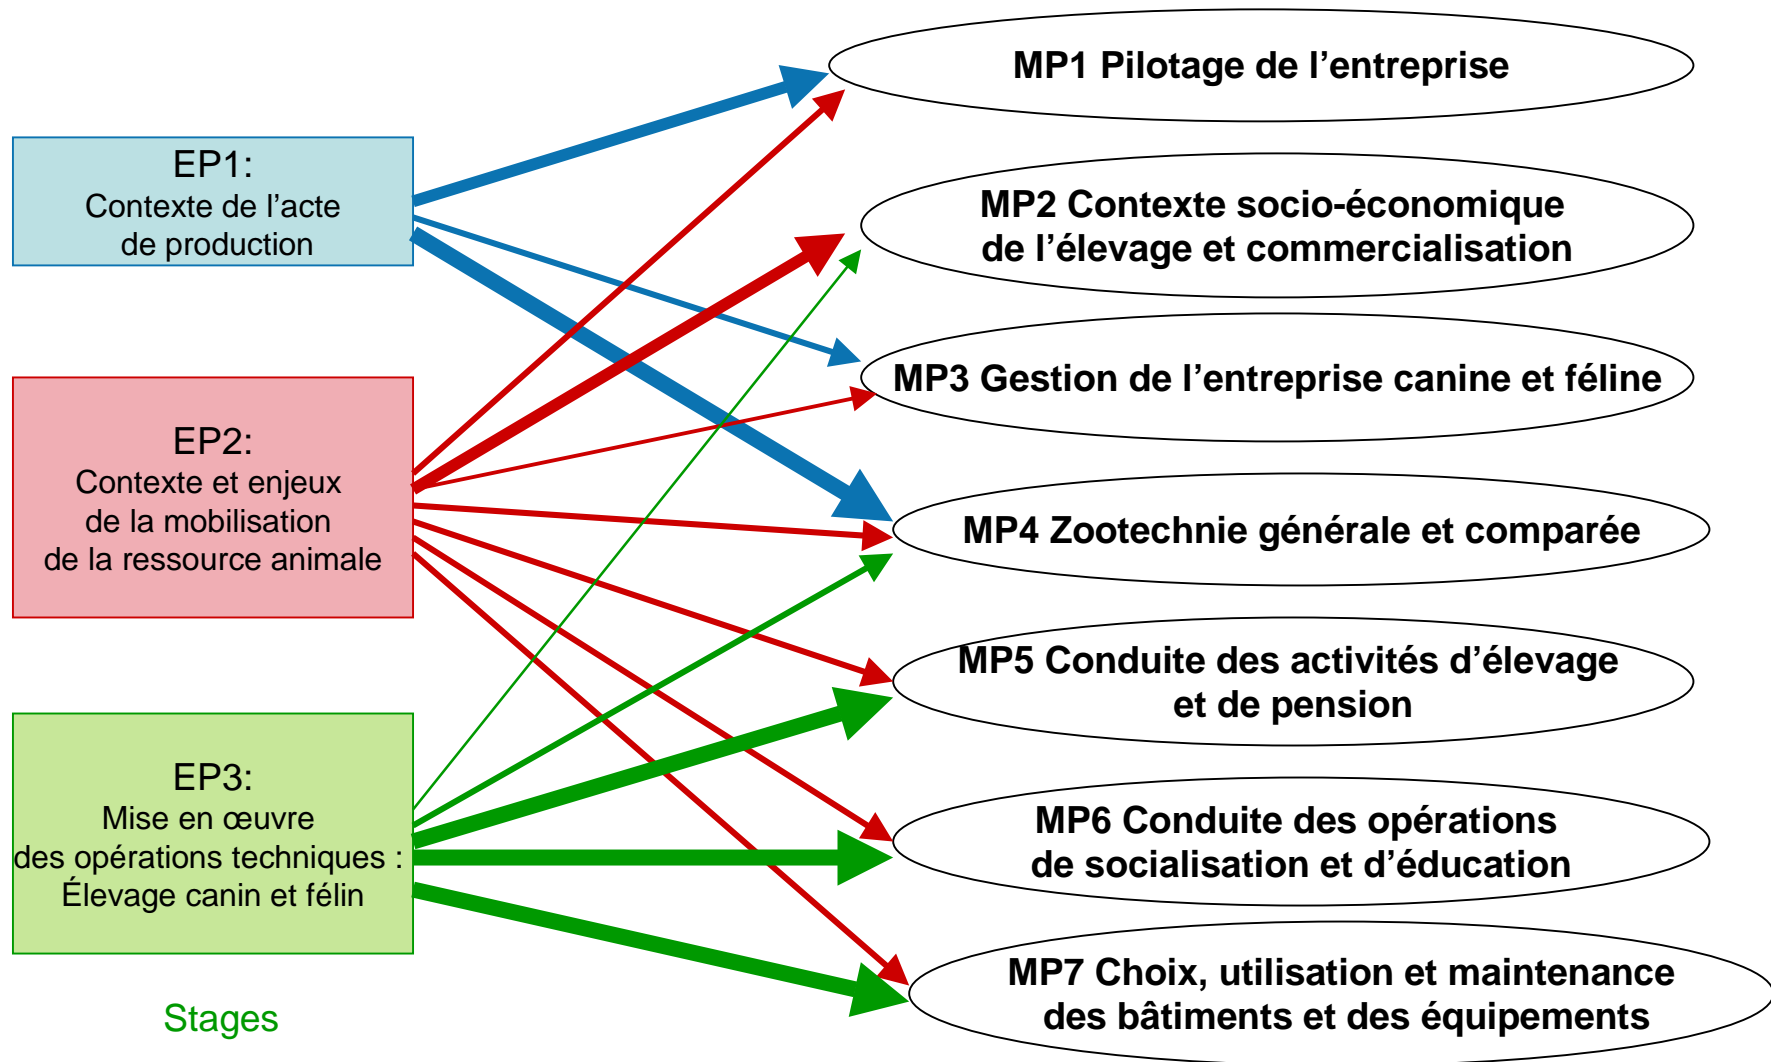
EP1:
Contexte de l’acte de production

EP2:
Contexte et enjeux de la mobilisation de la ressource animale

EP3:
Mise en œuvre des opérations techniques : Élevage canin et félin

Stages

MP1 Pilotage de l’entreprise

MP2 Contexte socio-économique de l’élevage et commercialisation

MP3 Gestion de l’entreprise canine et féline

MP4 Zootechnie générale et comparée

MP5 Conduite des activités d’élevage et de pension

MP6 Conduite des opérations de socialisation et d’éducation

MP7 Choix, utilisation et maintenance des bâtiments et des équipements